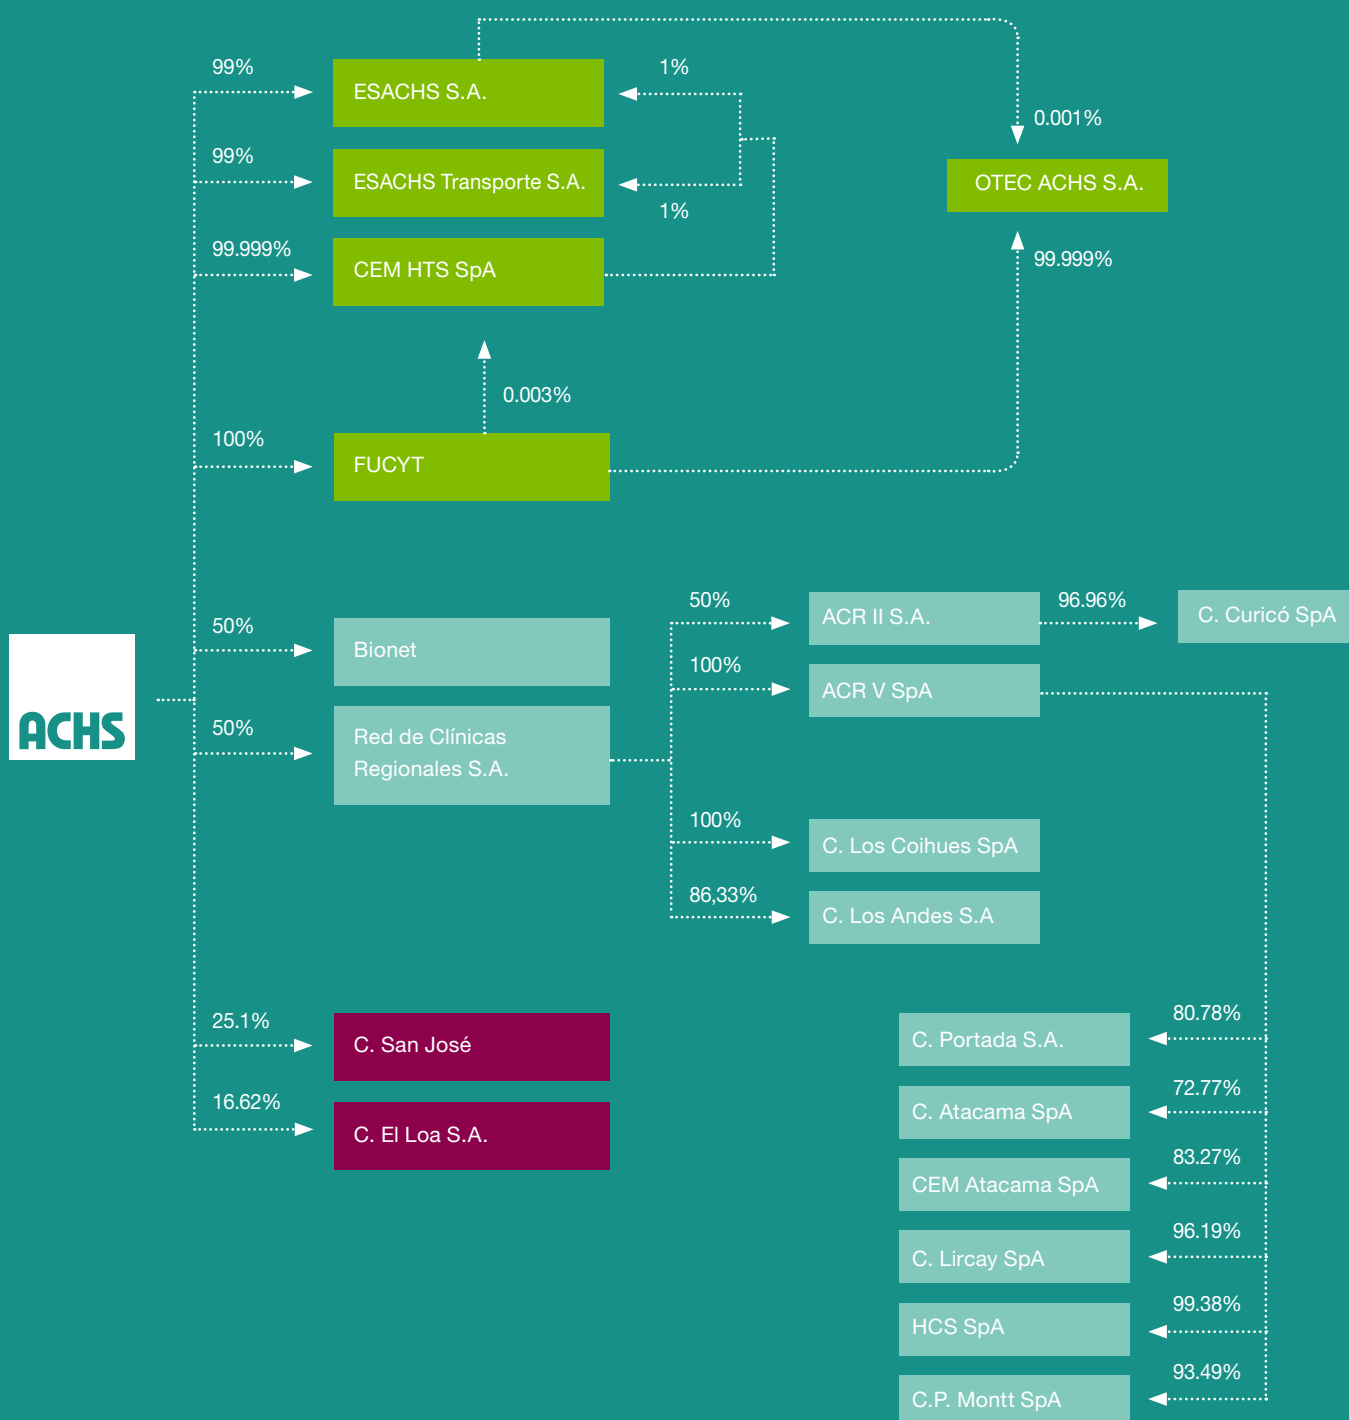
ACHS

99%
ESACHS S.A.

99%
ESACHS Transporte S.A.

99.999%
CEM HTS SpA

1%

1%

0.001%
OTEC ACHS S.A.

99.999%

0.003%

100%
FUCYT

50%
Bionet

50%
Red de Clínicas Regionales S.A.

50%
ACR II S.A.

96.96%
C. Curicó SpA

100%
ACR V SpA

100%
C. Los Coihues SpA

86,33%
C. Los Andes S.A

25.1%
C. San José

16.62%
C. El Loa S.A.

80.78%
C. Portada S.A.

72.77%
C. Atacama SpA

83.27%
CEM Atacama SpA

96.19%
C. Lircay SpA

99.38%
HCS SpA

93.49%
C.P. Montt SpA